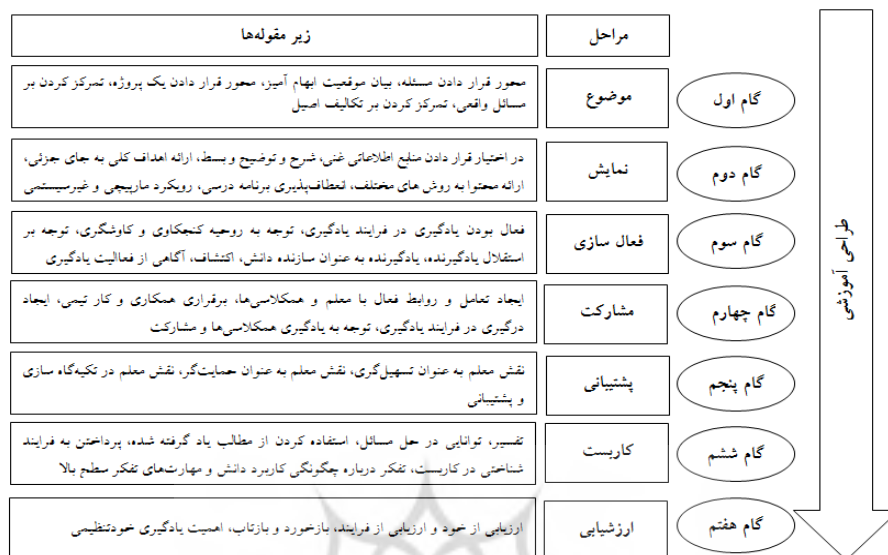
| گام | مراحل | زیر مقوله‌ها |
|---|---|---|
| گام اول | موضوع | محور قرار دادن مسئله، بیان موقعیت ابهام آمیز، محور قرار دادن یک پروژه، تمرکز کردن بر مسائل واقعی، تمرکز کردن بر تکالیف اصیل |
| گام دوم | نمایش | در اختیار قرار دادن منابع اطلاعاتی غنی، شرح و توضیح و بسط، ارائه اهداف کلی به جای جزئی، ارائه محتوا به روش های مختلف، انعطاف‌پذیری برنامه درسی، رویکرد مارپیچی و غیرسیستمی |
| گام سوم | فعال سازی | فعال بودن یادگیری در فرایند یادگیری، توجه به روحیه کنجکاوی و کاوشگری، توجه بر استقلال یادگیرنده، یادگیرنده به عنوان سازنده دانش، اکتشاف، آگاهی از فعالیت یادگیری |
| گام چهارم | مشارکت | ایجاد تعامل و روابط فعال با معلم و همکلاسی‌ها، برقراری همکاری و کار تیمی، ایجاد درگیری در فرایند یادگیری، توجه به یادگیری همکلاسی‌ها و مشارکت |
| گام پنجم | پشتیبانی | نقش معلم به عنوان تسهیل‌گری، نقش معلم به عنوان حمایت‌گر، نقش معلم در تکیه‌گاه سازی و پشتیبانی |
| گام ششم | کاربست | تفسیر، توانایی در حل مسائل، استفاده کردن از مطالب یاد گرفته شده، پرداختن به فرایند شناختی در کاربست، تفکر درباره چگونگی کاربرد دانش و مهارت‌های تفکر سطح بالا |
| گام هفتم | ارزشیابی | ارزیابی از خود و ارزیابی از فرایند، بازخورد و بازتاب، اهمیت یادگیری خودتنظیمی |

طراحی آموزشی